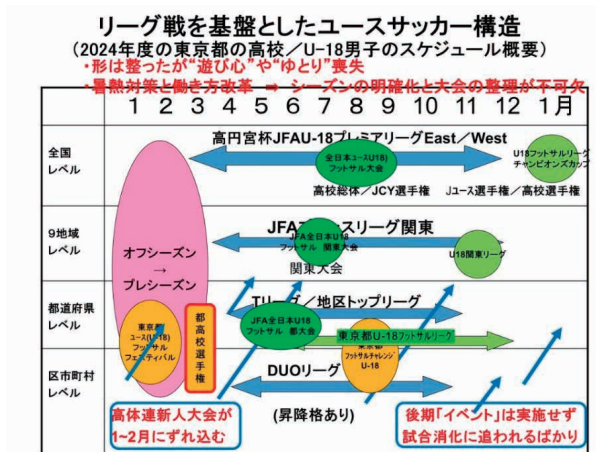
リーグ戦を基盤としたユースサッカー構造
（2024年度の東京都の高校／U-18男子のスケジュール概要）
・形は整ったが"遊び心"や"ゆとり"喪失
・暑熱対策と働き方改革 ➡ シーズンの明確化と大会の整理が不可欠

1 2 3 4 5 6 7 8 9 10 11 12 1月

全国レベル
高円宮杯JFAU-18プレミアリーグEast／West
全日本ユース(U18)フットサル大会
U18フットサルリーグチャンピオンズカップ
高校総体／JCY選手権
Jユース選手権／高校選手権

9地域レベル
JFA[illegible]スリーグ関東
JFA全日本U18フットサル 関東大会
関東大会
U18関東リーグ

オフシーズン
→
プレシーズン

都道府県レベル
Tリーグ／地区トップリーグ
東京都ユース(U-18)フットサルフェスティバル
都高校選手権
JFA全日本U18フットサル 都大会
東京都U-18フットサルリーグ

区市町村レベル
東京都フットサルチャレンジU-18
DUOリーグ
(昇降格あり)

高体連新人大会が1~2月にずれ込む
後期「イベント」は実施せず試合消化に追われるばかり